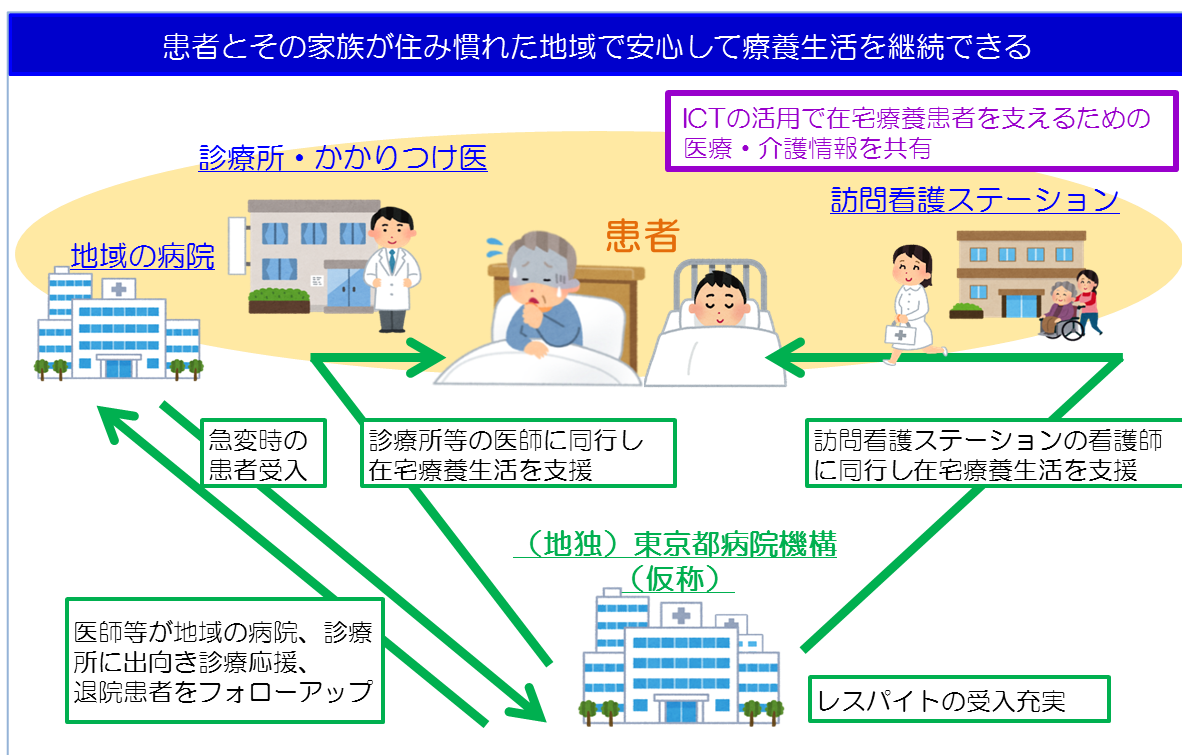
患者とその家族が住み慣れた地域で安心して療養生活を継続できる

ICTの活用で在宅療養患者を支えるための医療・介護情報を共有

診療所・かかりつけ医

訪問看護ステーション

患者

地域の病院

急変時の患者受入

診療所等の医師に同行し在宅療養生活を支援

訪問看護ステーションの看護師に同行し在宅療養生活を支援

（地独）東京都病院機構（仮称）

医師等が地域の病院、診療所に出向き診療応援、退院患者をフォローアップ

レスパイトの受入充実